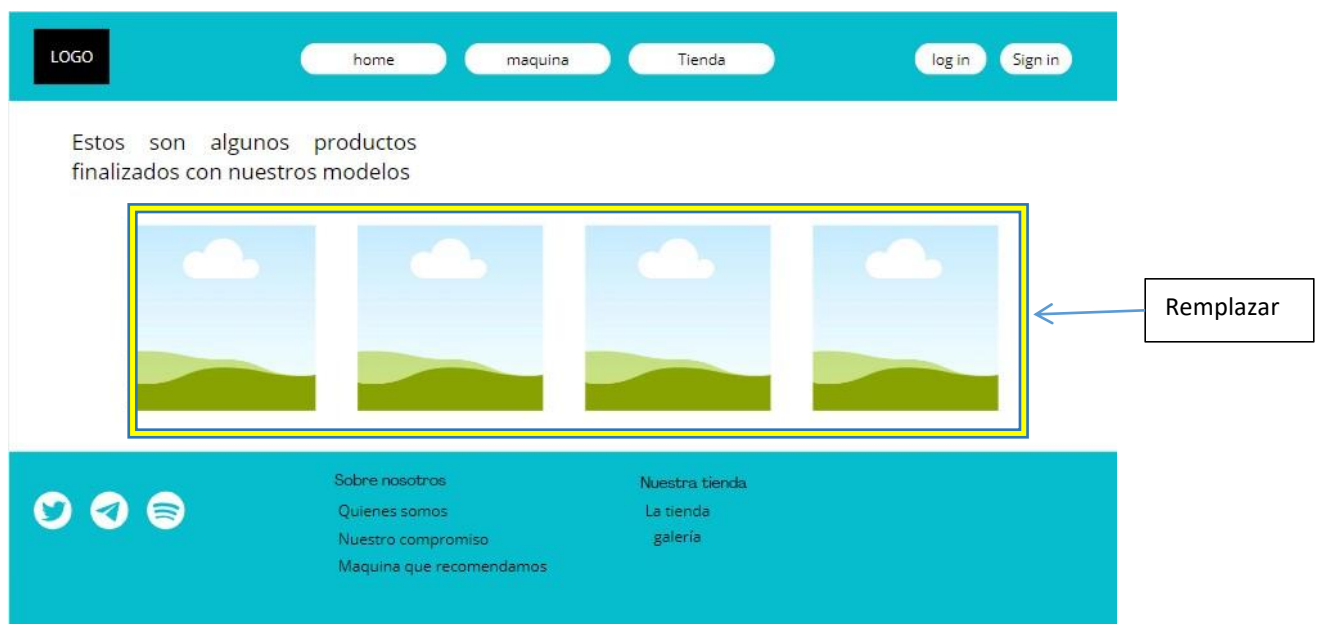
LOGO

home

maquina

Tienda

log in

Sign in

Estos son algunos productos finalizados con nuestros modelos

Remplazar

Sobre nosotros

Quienes somos

Nuestro compromiso

Maquina que recomendamos

Nuestra tienda

La tienda

galería